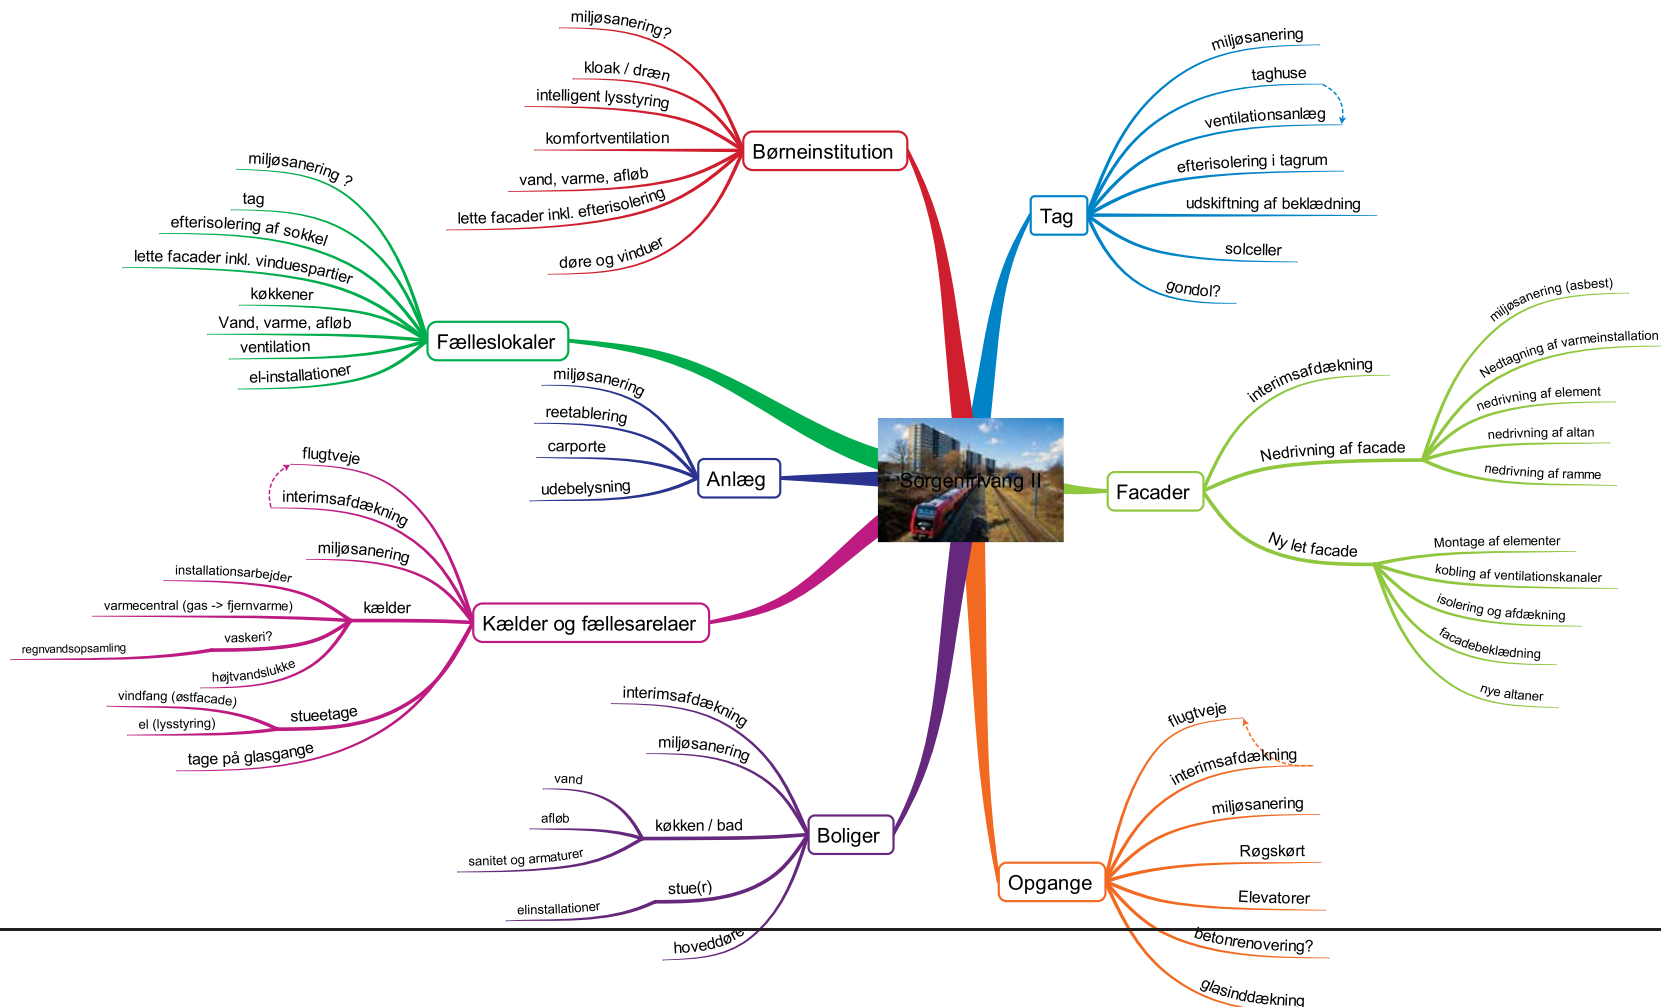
Sorgenfrivang II

Børneinstitution
miljøsanering?
kloak / dræn
intelligent lysstyring
komfortventilation
vand, varme, afløb
lette facader inkl. efterisolering
døre og vinduer

Tag
miljøsanering
taghuse
ventilationsanlæg
efterisolering i tagrum
udskiftning af beklædning
solceller
gondol?

Fælleslokaler
miljøsanering ?
tag
efterisolering af sokkel
lette facader inkl. vinduespartier
køkkener
Vand, varme, afløb
ventilation
el-installationer

Anlæg
miljøsanering
reetablering
carporte
udebelysning

Facader
interimsafdækning
Nedrivning af facade
miljøsanering (asbest)
Nedtagning af varmeinstallation
nedrivning af element
nedrivning af altan
nedrivning af ramme
Ny let facade
Montage af elementer
kobling af ventilationskanaler
isolering og afdækning
facadebeklædning
nye altaner

Kælder og fællesarelaer
flugtveje
interimsafdækning
miljøsanering
kælder
installationsarbejder
varmecentral (gas -> fjernvarme)
vaskeri?
regnvandsopsamling
højtvandslukke
stueetage
vindfang (østfacade)
el (lysstyring)
tage på glasgange

Boliger
interimsafdækning
miljøsanering
køkken / bad
vand
afløb
sanitet og armaturer
stue(r)
elinstallationer
hoveddøre

Opgange
flugtveje
interimsafdækning
miljøsanering
Røgskørt
Elevatorer
betonrenovering?
glasinddækning